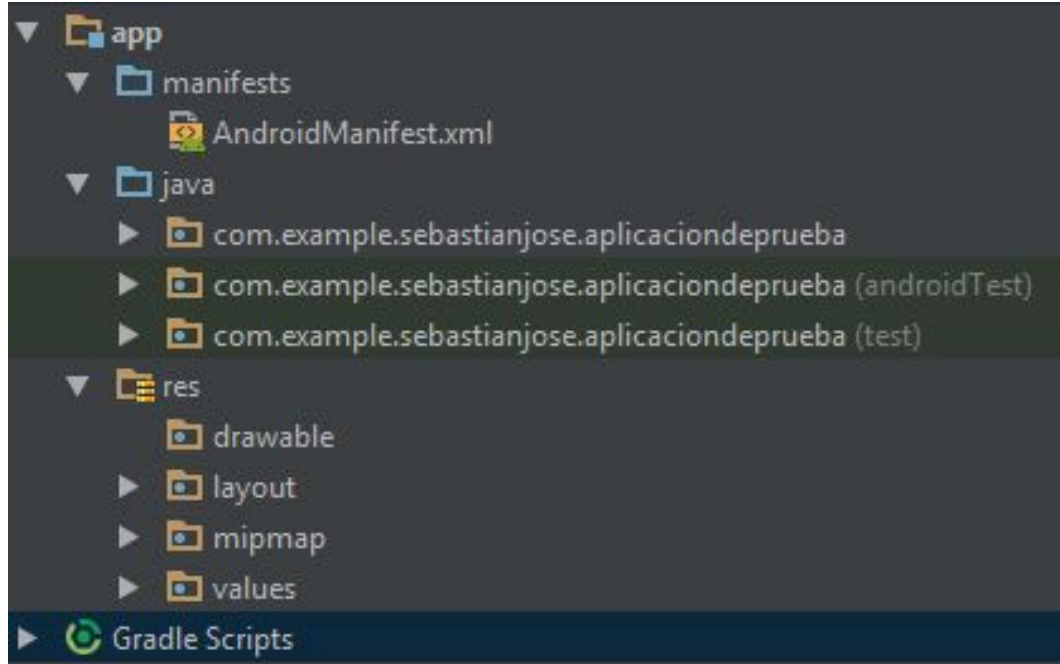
app
manifests
AndroidManifest.xml
java
com.example.sebastianjose.aplicaciondeprueba
com.example.sebastianjose.aplicaciondeprueba (androidTest)
com.example.sebastianjose.aplicaciondeprueba (test)
res
drawable
layout
mipmap
values
Gradle Scripts